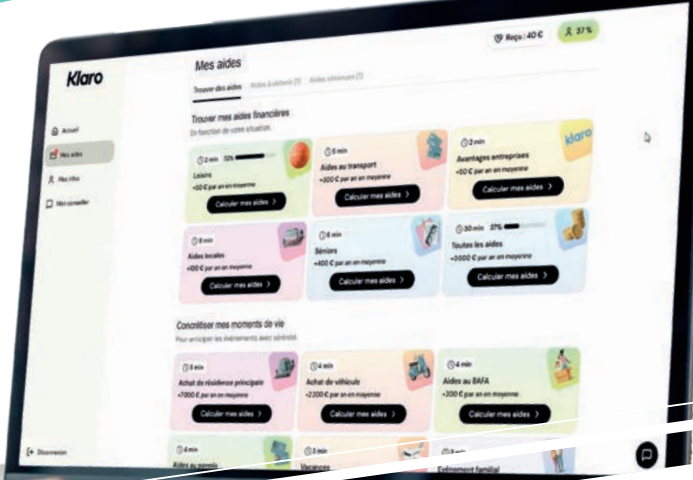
Klaro

Accueil
Mes aides
Mes infos
Mon conseiller

Déconnexion

Reçu : 40 €
37 %

Mes aides

Trouver des aides
Aides à obtenir (3)
Aides obtenues (2)

Trouver mes aides financières
En fonction de votre situation.

2 min 13%
Loisirs
+50 € par an en moyenne
Calculer mes aides >

5 min
Aides au transport
+300 € par an en moyenne
Calculer mes aides >

2 min
Avantages entreprises
+50 € par an en moyenne
Calculer mes aides >

klaro

8 min
Aides locales
+100 € par an en moyenne
Calculer mes aides >

6 min
Séniors
+400 € par an en moyenne
Calculer mes aides >

30 min 37%
Toutes les aides
+3000 € par an en moyenne
Calculer mes aides >

Concrétiser mes moments de vie
Pour anticiper les événements avec sérénité.

5 min
Achat de résidence principale
+7000 € par an en moyenne
Calculer mes aides >

4 min
Achat de véhicule
+2200 € par an en moyenne
Calculer mes aides >

4 min
Aides au BAFA
+200 € par an en moyenne
Calculer mes aides >

4 min
Aides au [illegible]

3 min
Vacances

3 min
Événement familial